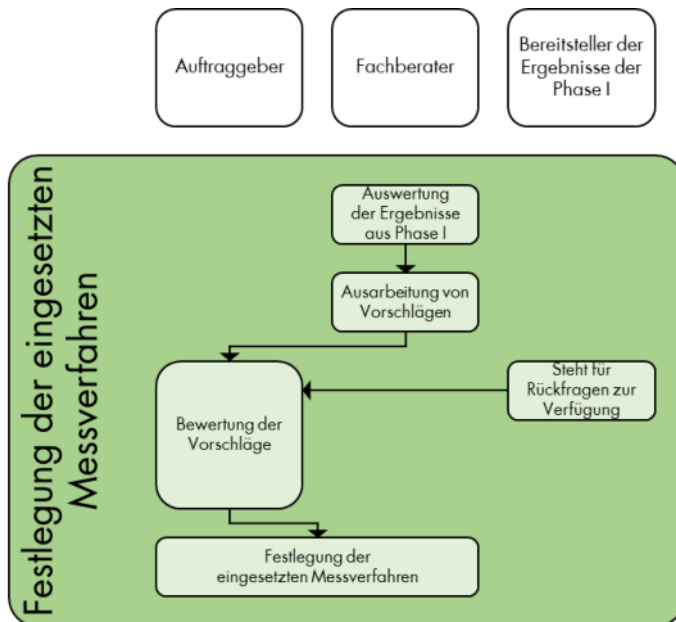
Auftraggeber

Fachberater

Bereitsteller der Ergebnisse der Phase I

Festlegung der eingesetzten Messverfahren

Auswertung der Ergebnisse aus Phase I

Ausarbeitung von Vorschlägen

Bewertung der Vorschläge

Steht für Rückfragen zur Verfügung

Festlegung der eingesetzten Messverfahren